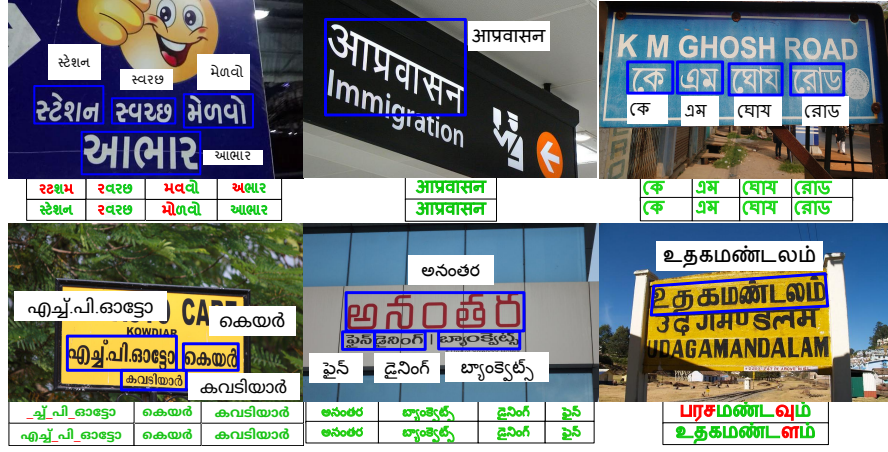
સ્ટેશન
સ્વચ્છ
મેળવો
સ્ટેશન સ્વચ્છ મેળવો
આભાર
આભાર

| રટશમ | સ્વચ્છ | મવવો | અભાર |
|---|---|---|---|
| સ્ટેશન | સ્વચ્છ | મેળવો | આભાર |

आप्रवासन
आप्रवासन
Immigration

| आप्रवासन |
|---|
| आप्रवासन |

K M GHOSH ROAD
কে এম ঘোষ রোড
কে
এম
ঘোষ
রোড

| কে | এম | ঘোষ | রোড |
|---|---|---|---|
| কে | এম | ঘোষ | রোড |

எச்.பி.ஓட்டோ
கெயர்
D CARE
KOWDIAR
எச்.பி.ஓட்டோ கெயர்
கவடியார்
கவடியார்

| _ச்_பி_ஓட்டோ | கெயர் | கவடியார் |
|---|---|---|
| எச்_பி_ஓட்டோ | கெயர் | கவடியார் |

అనంతర
అనంతర
ఫైన్ డైనింగ్ | బ్యాంక్వెట్స్
ఫైన్
డైనింగ్
బ్యాంక్వెట్స్

| అనంతర | బ్యాంక్వెట్స్ | డైనింగ్ | ఫైన్ |
|---|---|---|---|
| అనంతర | బ్యాంక్వెట్స్ | డైనింగ్ | ఫైన్ |

உதகமண்டலம்
உதகமண்டலம்
UDAGAMANDALAM

| பரசமண்டவும் |
|---|
| உதகமண்டளம் |